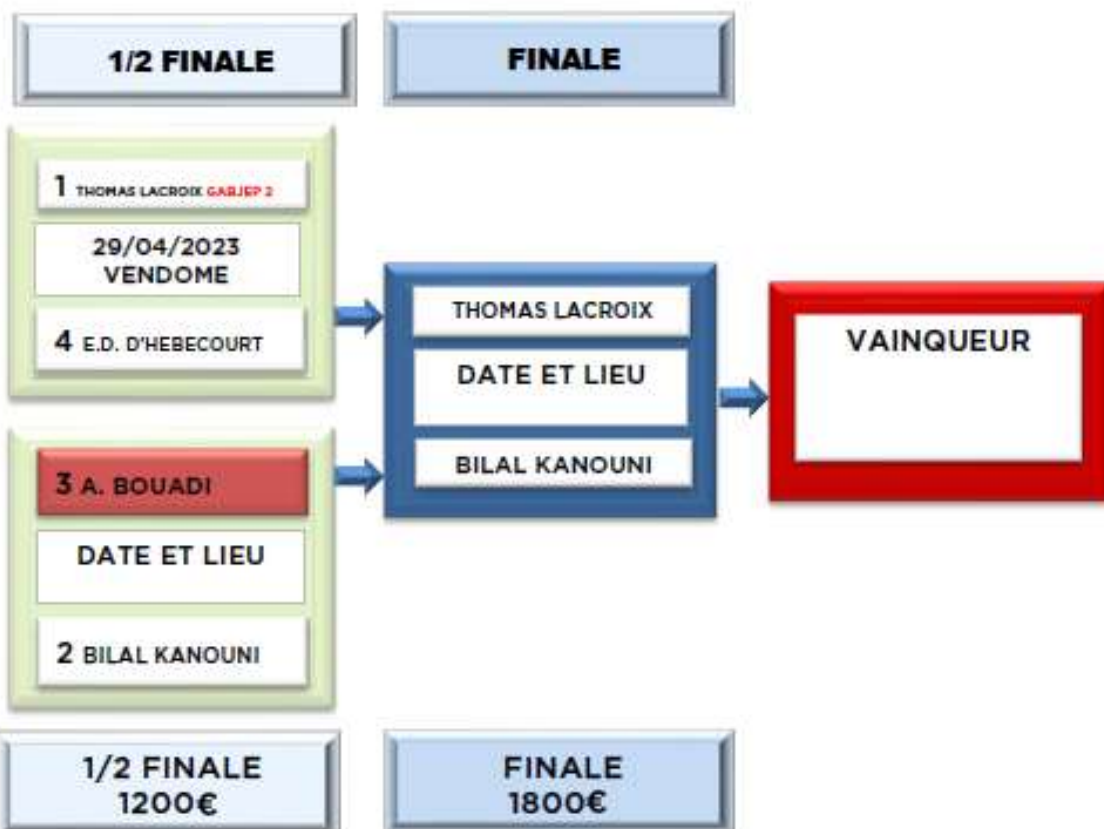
1/2 FINALE

FINALE

1 THOMAS LACROIX GABJEP 2

29/04/2023
VENDOME

4 E.D. D'HEBECOURT

THOMAS LACROIX

DATE ET LIEU

BILAL KANOUNI

VAINQUEUR

3 A. BOUADI

DATE ET LIEU

2 BILAL KANOUNI

1/2 FINALE
1200€

FINALE
1800€